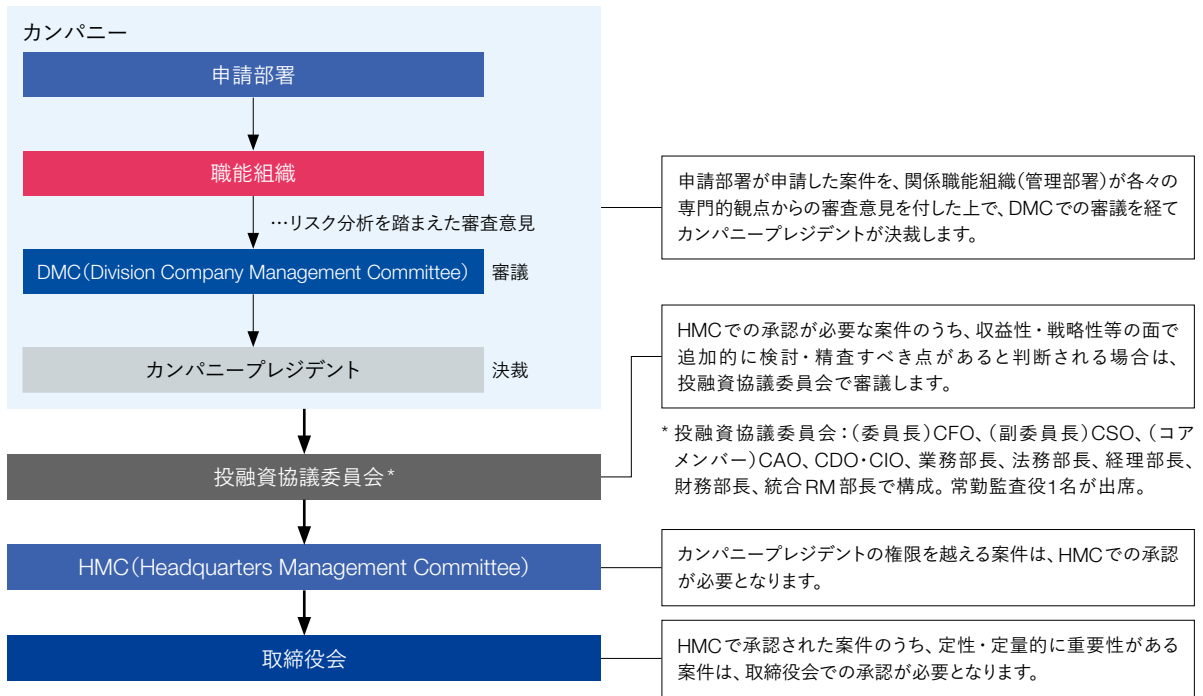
カンパニー

申請部署

職能組織

…リスク分析を踏まえた審査意見

DMC（Division Company Management Committee） 審議

カンパニープレジデント 決裁

投融資協議委員会＊

HMC（Headquarters Management Committee）

取締役会

申請部署が申請した案件を、関係職能組織（管理部署）が各々の専門的観点からの審査意見を付した上で、DMCでの審議を経てカンパニープレジデントが決裁します。

HMCでの承認が必要な案件のうち、収益性・戦略性等の面で追加的に検討・精査すべき点があると判断される場合は、投融資協議委員会で審議します。

＊投融資協議委員会：（委員長）CFO、（副委員長）CSO、（コアメンバー）CAO、CDO・CIO、業務部長、法務部長、経理部長、財務部長、統合RM部長で構成。常勤監査役1名が出席。

カンパニープレジデントの権限を越える案件は、HMCでの承認が必要となります。

HMCで承認された案件のうち、定性・定量的に重要性がある案件は、取締役会での承認が必要となります。